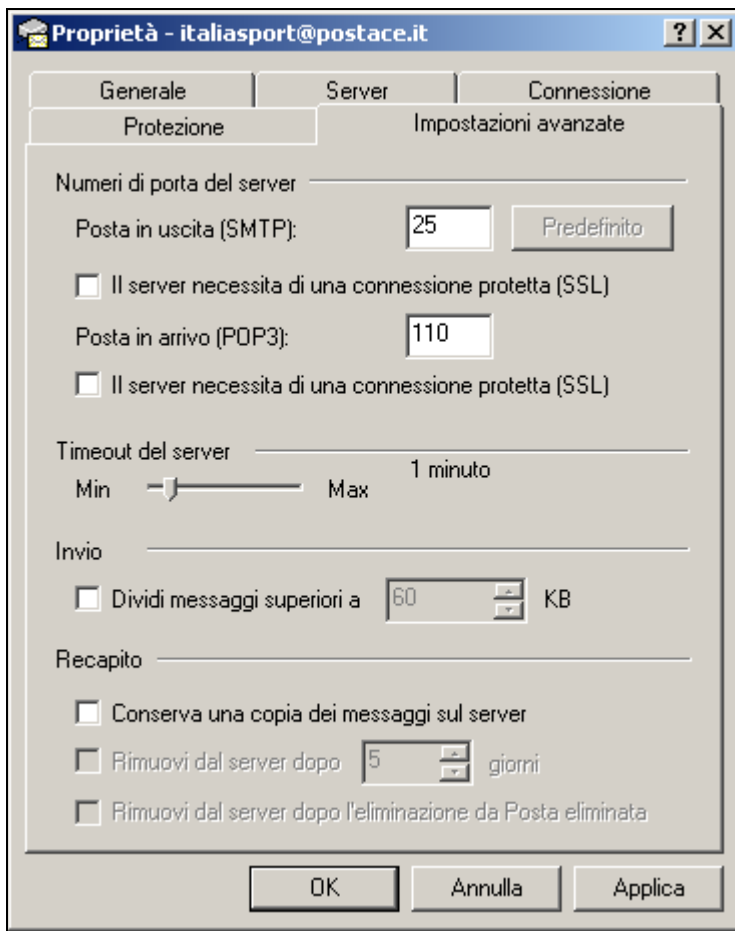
Proprietà - italiasport@postace.it

? X

Generale | Server | Connessione
Protezione | Impostazioni avanzate

Numeri di porta del server

Posta in uscita (SMTP): 25 Predefinito

Il server necessita di una connessione protetta (SSL)

Posta in arrivo (POP3): 110

Il server necessita di una connessione protetta (SSL)

Timeout del server

1 minuto

Min Max

Invio

Dividi messaggi superiori a 60 KB

Recapito

Conserva una copia dei messaggi sul server

Rimuovi dal server dopo 5 giorni

Rimuovi dal server dopo l'eliminazione da Posta eliminata

OK Annulla Applica